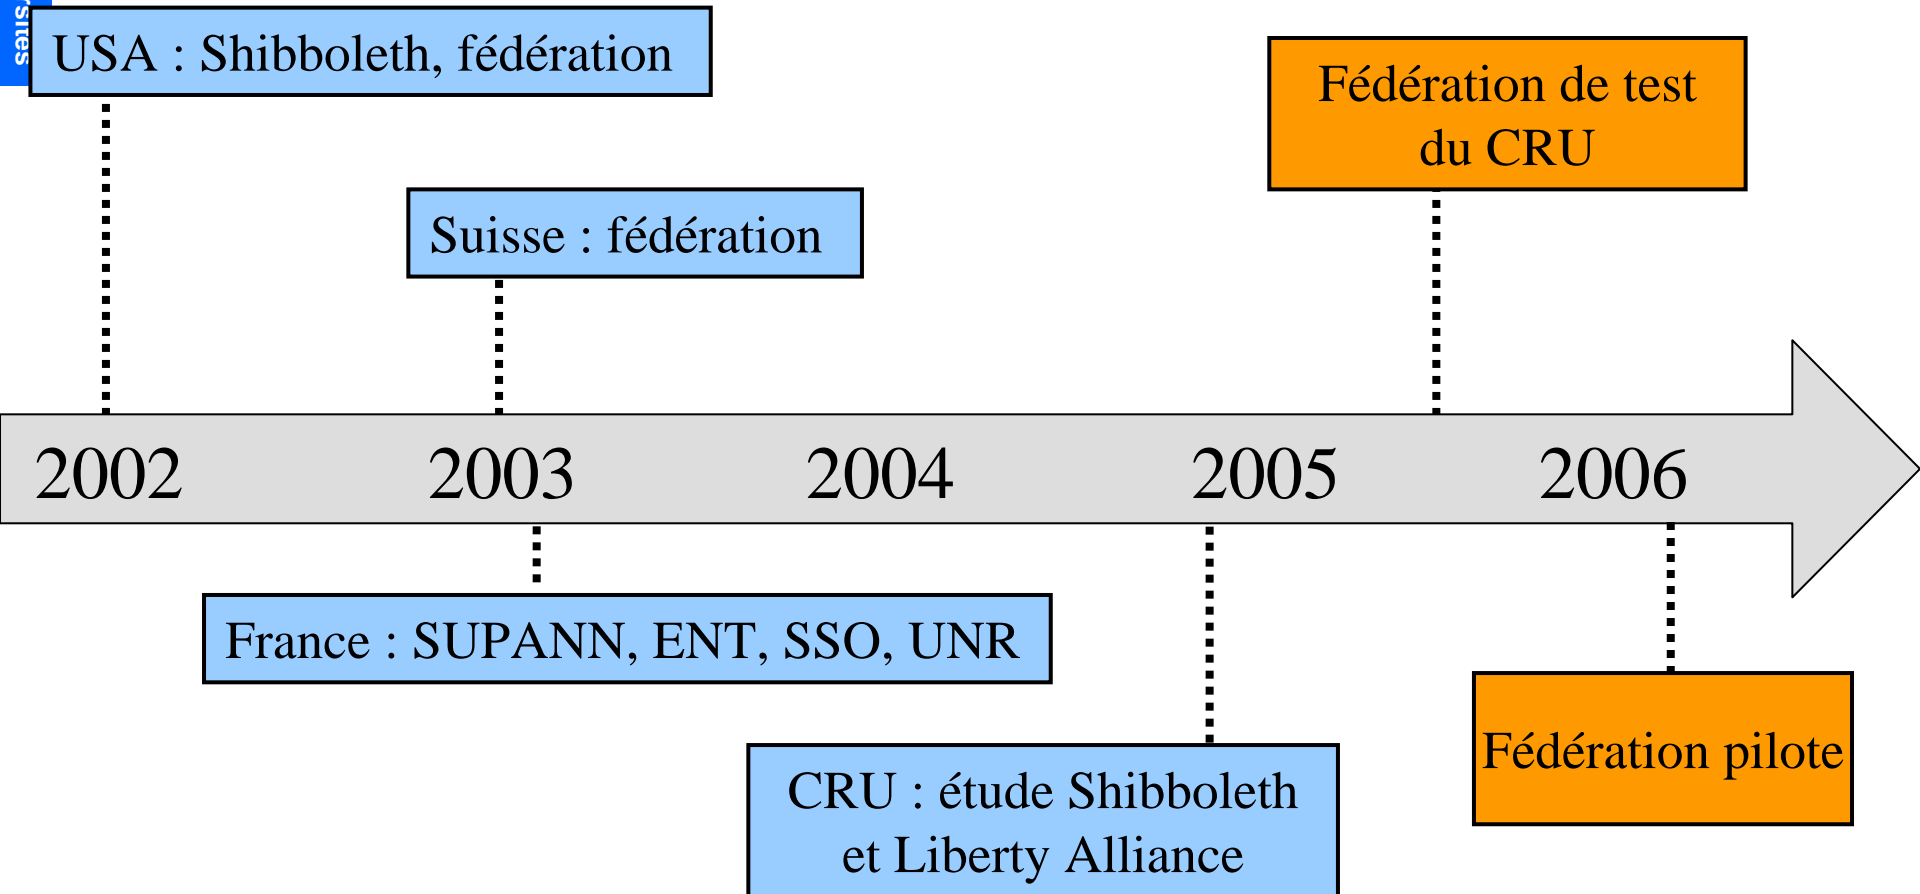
sites

USA : Shibboleth, fédération

Suisse : fédération

Fédération de test du CRU

2002

2003

2004

2005

2006

France : SUPANN, ENT, SSO, UNR

CRU : étude Shibboleth et Liberty Alliance

Fédération pilote